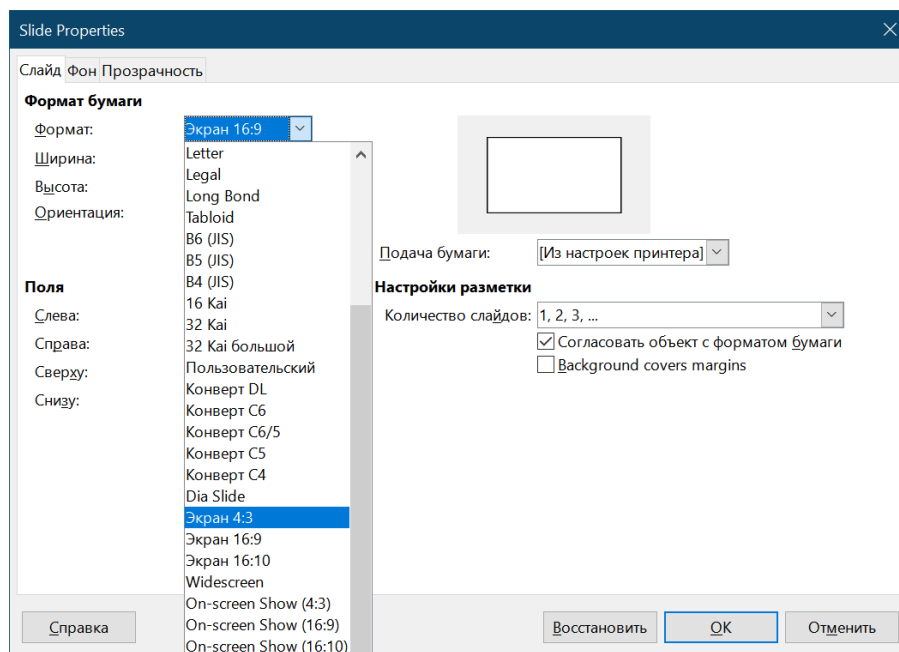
Slide Properties

Слайд Фон Прозрачность

Формат бумаги

Формат: Экран 16:9

Ширина:

Высота:

Ориентация:

Letter
Legal
Long Bond
Tabloid
B6 (JIS)
B5 (JIS)
B4 (JIS)
16 Kai
32 Kai
32 Kai большой
Пользовательский
Конверт DL
Конверт C6
Конверт C6/5
Конверт C5
Конверт C4
Dia Slide
Экран 4:3
Экран 16:9
Экран 16:10
Widescreen
On-screen Show (4:3)
On-screen Show (16:9)
On-screen Show (16:10)

Подача бумаги: [Из настроек принтера]

Поля

Слева:

Справа:

Сверху:

Снизу:

Настройки разметки

Количество слайдов: 1, 2, 3, ...

Согласовать объект с форматом бумаги

Background covers margins

Справка

Восстановить

OK

Отменить